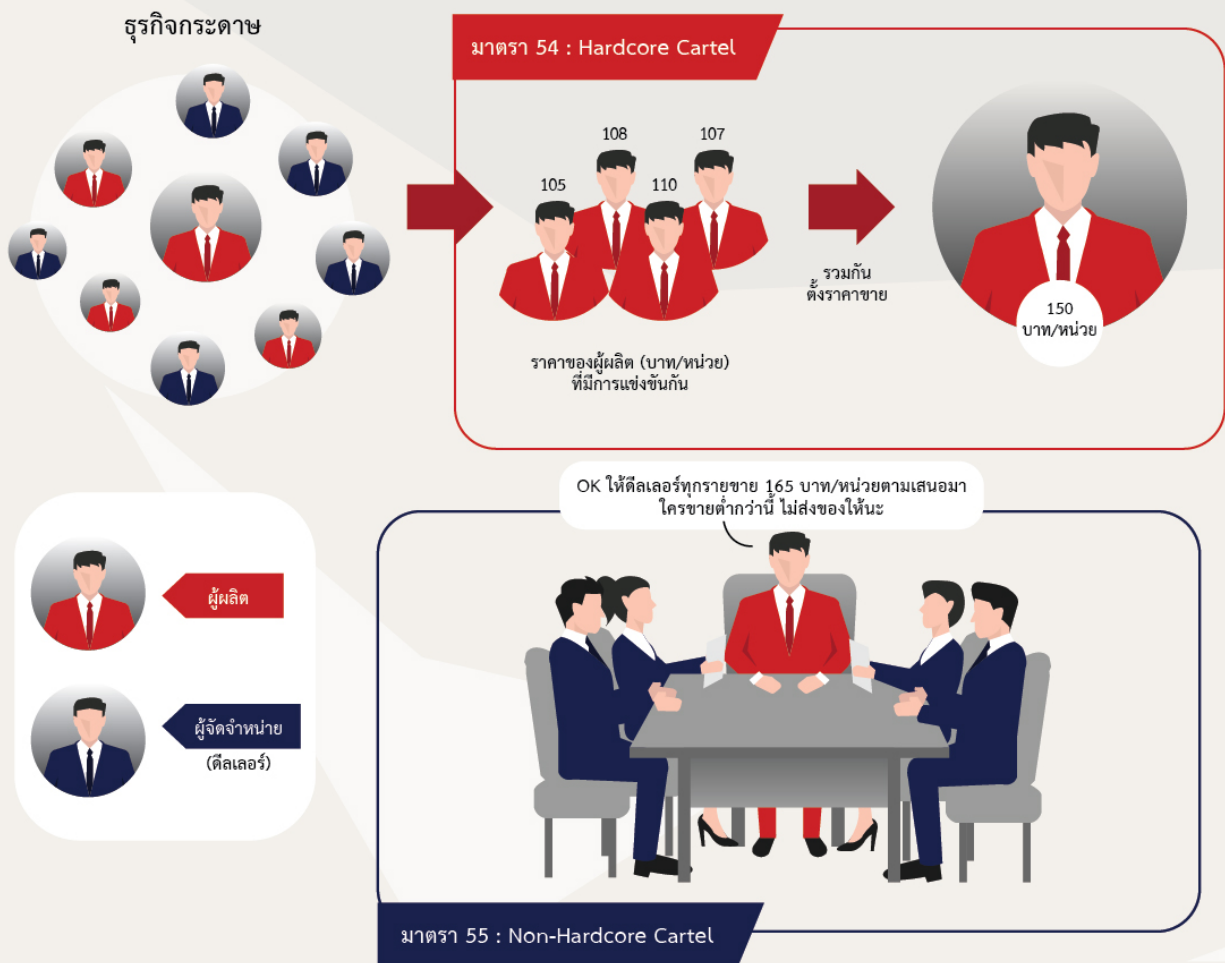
ธุรกิจกระดาษ

มาตรา 54 : Hardcore Cartel

108

107

105

110

ราคาของผู้ผลิต (บาท/หน่วย) ที่มีการแข่งขันกัน

รวมกัน ตั้งราคาขาย

150 บาท/หน่วย

OK ให้ดีลเลอร์ทุกรายขาย 165 บาท/หน่วยตามเสนอมา ใครขายต่ำกว่านี้ ไม่ส่งของให้นะ

ผู้ผลิต

ผู้จัดจำหน่าย

(ดีลเลอร์)

มาตรา 55 : Non-Hardcore Cartel